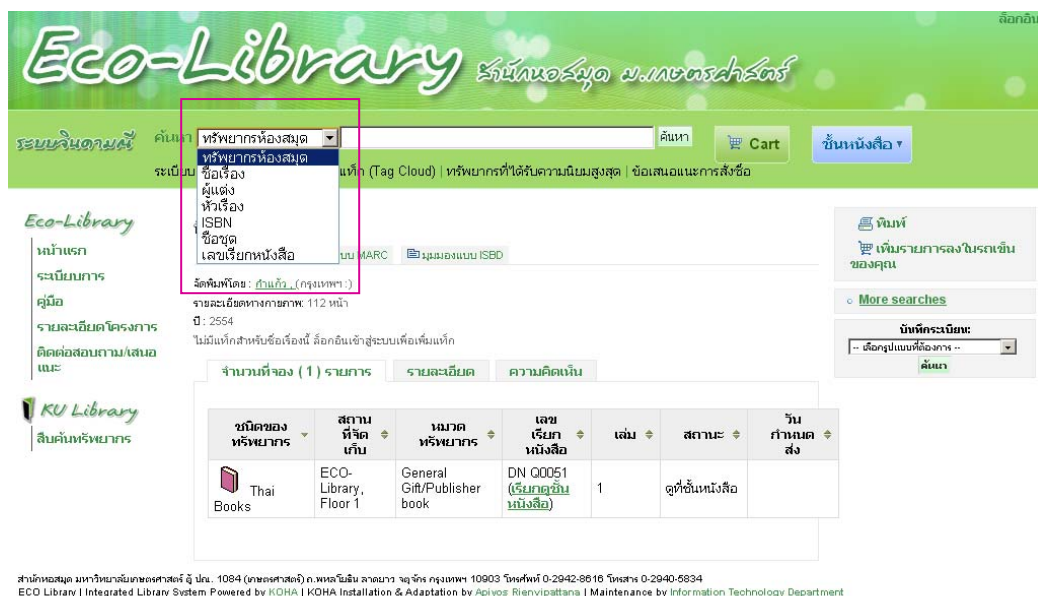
ล็อกอิน

Eco-Library สำนักหอสมุด ม.เกษตรศาสตร์

ระบบสืบค้น ค้นหา ทรัพยากรห้องสมุด ค้นหา Cart ชั้นหนังสือ

ทรัพยากรห้องสมุด
ชื่อเรื่อง
ผู้แต่ง
หัวเรื่อง
ISBN
ชื่อชุด
เลขเรียกหนังสือ

ระเบียบ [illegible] แท็ก (Tag Cloud) | ทรัพยากรที่ได้รับความนิยมสูงสุด | ข้อเสนอแนะการสั่งซื้อ

Eco-Library
หน้าแรก
ระเบียบการ
คู่มือ
รายละเอียดโครงการ
ติดต่อสอบถาม/เสนอแนะ

KU Library
สืบค้นทรัพยากร

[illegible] แบบ MARC มุมมองแบบ ISBD

จัดพิมพ์โดย : กำแก้ว , (กรุงเทพฯ :)
รายละเอียดทางกายภาพ: 112 หน้า
ปี : 2554
ไม่มีแท็กสำหรับชื่อเรื่องนี้ ล็อกอินเข้าสู่ระบบเพื่อเพิ่มแท็ก

จำนวนที่จอง ( 1 ) รายการ | รายละเอียด | ความคิดเห็น

| ชนิดของทรัพยากร | สถานที่จัดเก็บ | หมวดทรัพยากร | เลขเรียกหนังสือ | เล่ม | สถานะ | วันกำหนดส่ง |
|---|---|---|---|---|---|---|
| Thai Books | ECO-Library, Floor 1 | General Gift/Publisher book | DN Q0051 (เรียกดูชั้นหนังสือ) | 1 | ดูที่ชั้นหนังสือ | |

พิมพ์
เพิ่มรายการลงในรถเข็นของคุณ

More searches

บันทึกระเบียน:
-- เลือกรูปแบบที่ต้องการ --
ค้นหา

สำนักหอสมุด มหาวิทยาลัยเกษตรศาสตร์ ตู้ ปณ. 1084 (เกษตรศาสตร์) ถ.พหลโยธิน ลาดยาว จตุจักร กรุงเทพฯ 10903 โทรศัพท์ 0-2942-8616 โทรสาร 0-2940-5834
ECO Library | Integrated Library System Powered by KOHA | KOHA Installation & Adaptation by Apivos Rienvipattana | Maintenance by Information Technology Department